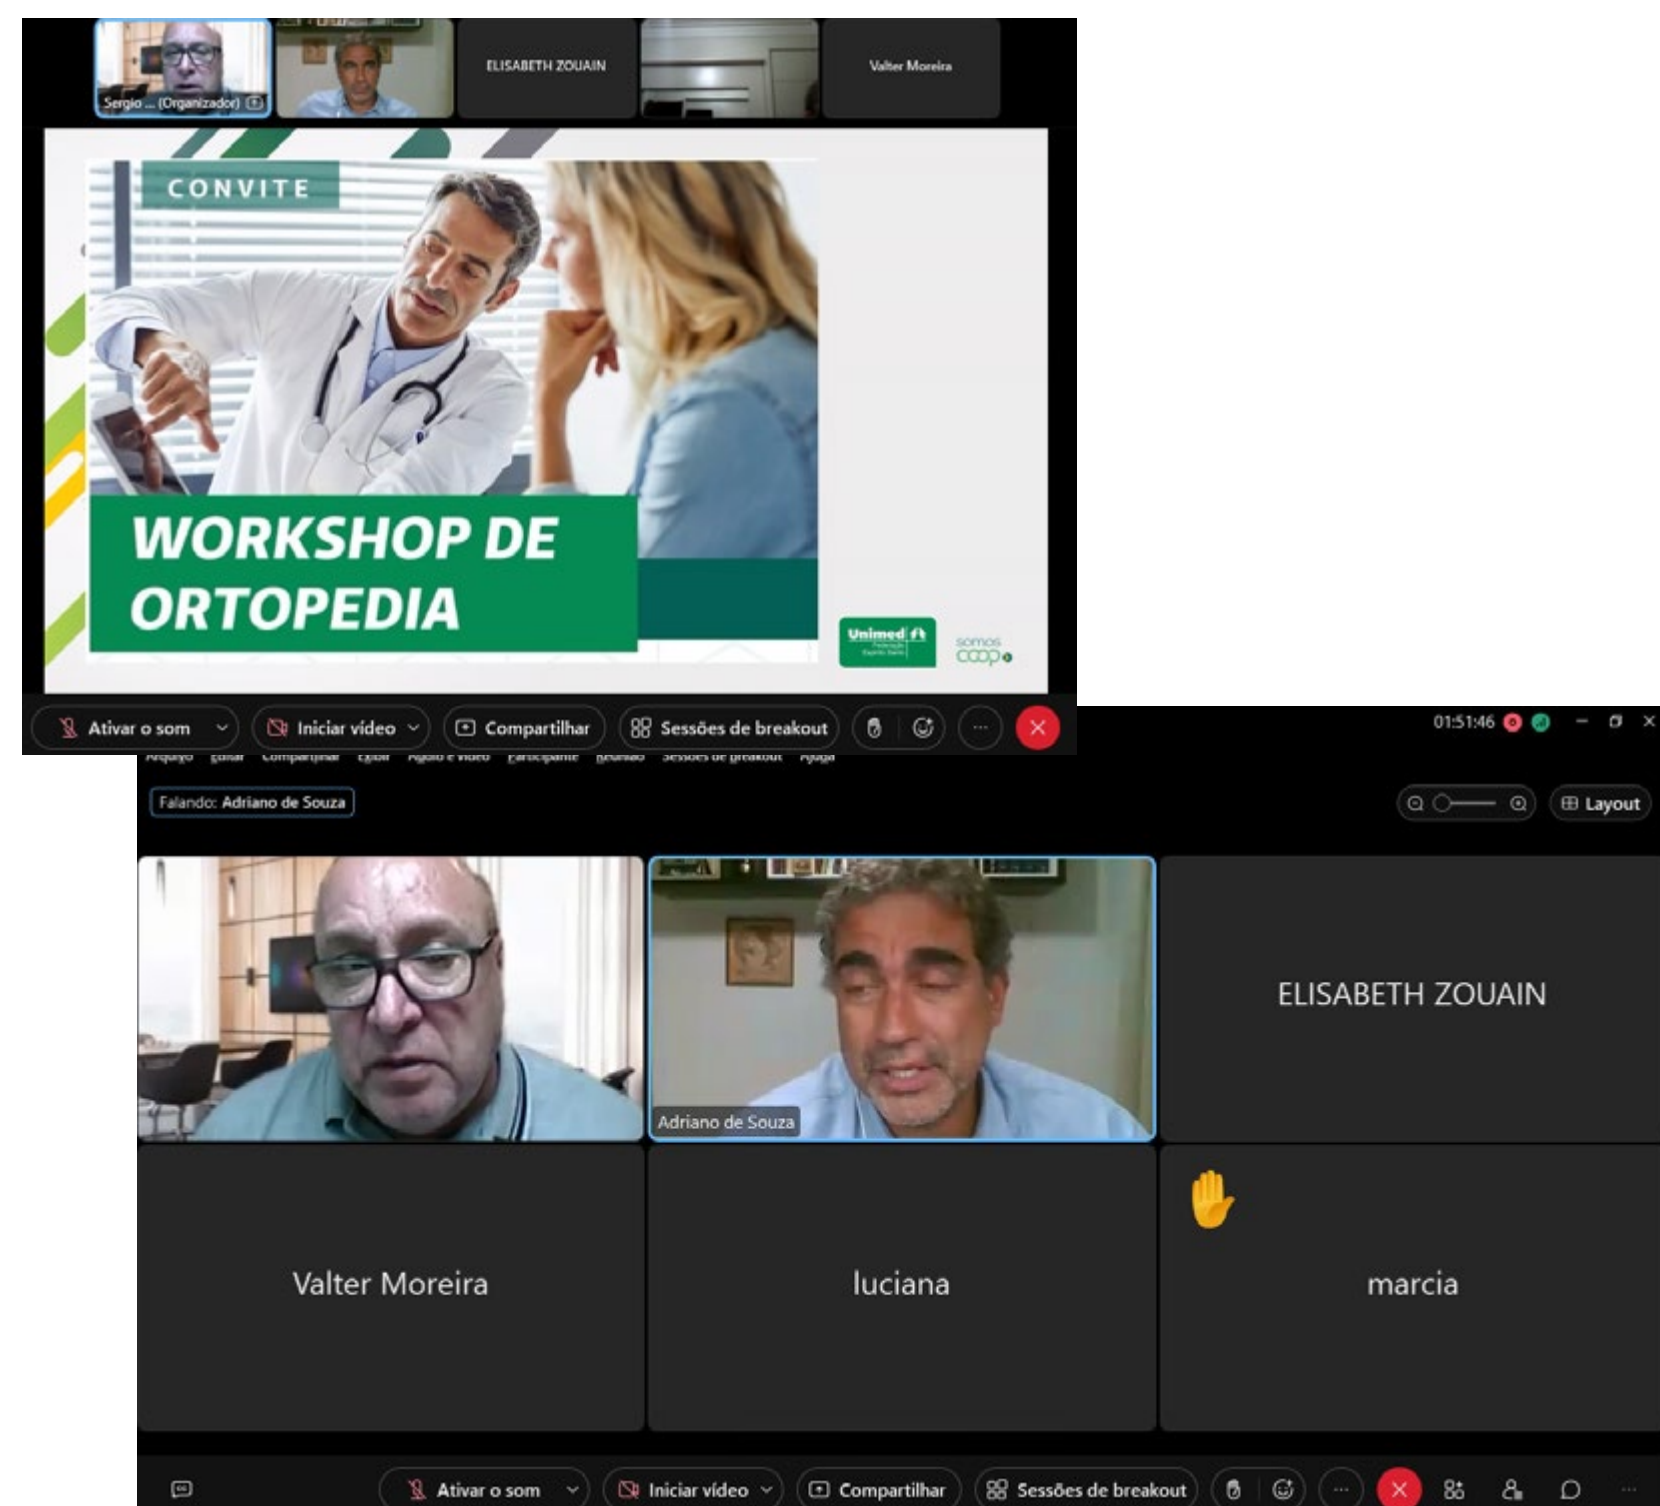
Sergio ... (Organizador)

ELISABETH ZOUAIN

Valter Moreira

CONVITE

WORKSHOP DE ORTOPEDIA

Unimed

somos coop

Ativar o som

Iniciar vídeo

Compartilhar

Sessões de breakout

01:51:46

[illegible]

Falando: Adriano de Souza

Layout

Adriano de Souza

ELISABETH ZOUAIN

Valter Moreira

luciana

marcia

Ativar o som

Iniciar vídeo

Compartilhar

Sessões de breakout